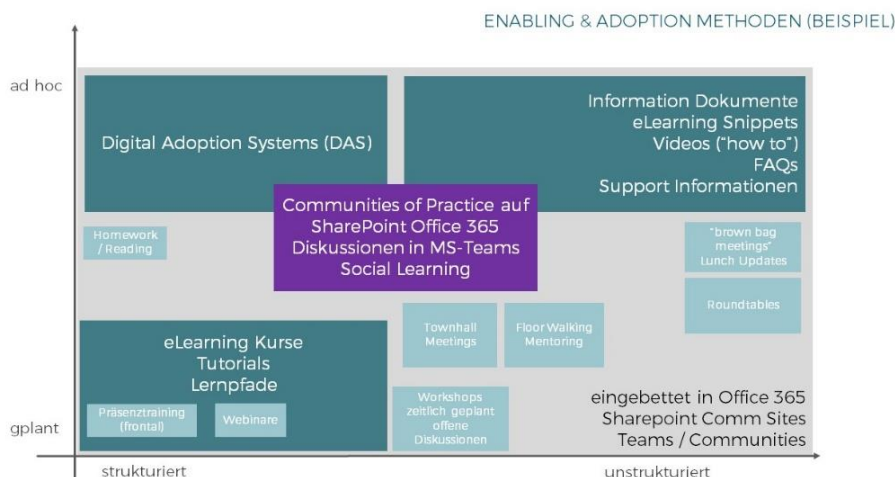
ENABLING & ADOPTION METHODEN (BEISPIEL)

ad hoc

Digital Adoption Systems (DAS)

Information Dokumente
eLearning Snippets
Videos ("how to")
FAQs
Support Informationen

Homework / Reading

Communities of Practice auf SharePoint Office 365
Diskussionen in MS-Teams
Social Learning

"brown bag meetings" Lunch Updates

Roundtables

Townhall Meetings

Floor Walking Mentoring

eLearning Kurse
Tutorials
Lernpfade

Präsenztraining (frontal)

Webinare

Workshops zeitlich geplant offene Diskussionen

eingebettet in Office 365
Sharepoint Comm Sites
Teams / Communities

gplant

strukturiert

unstrukturiert